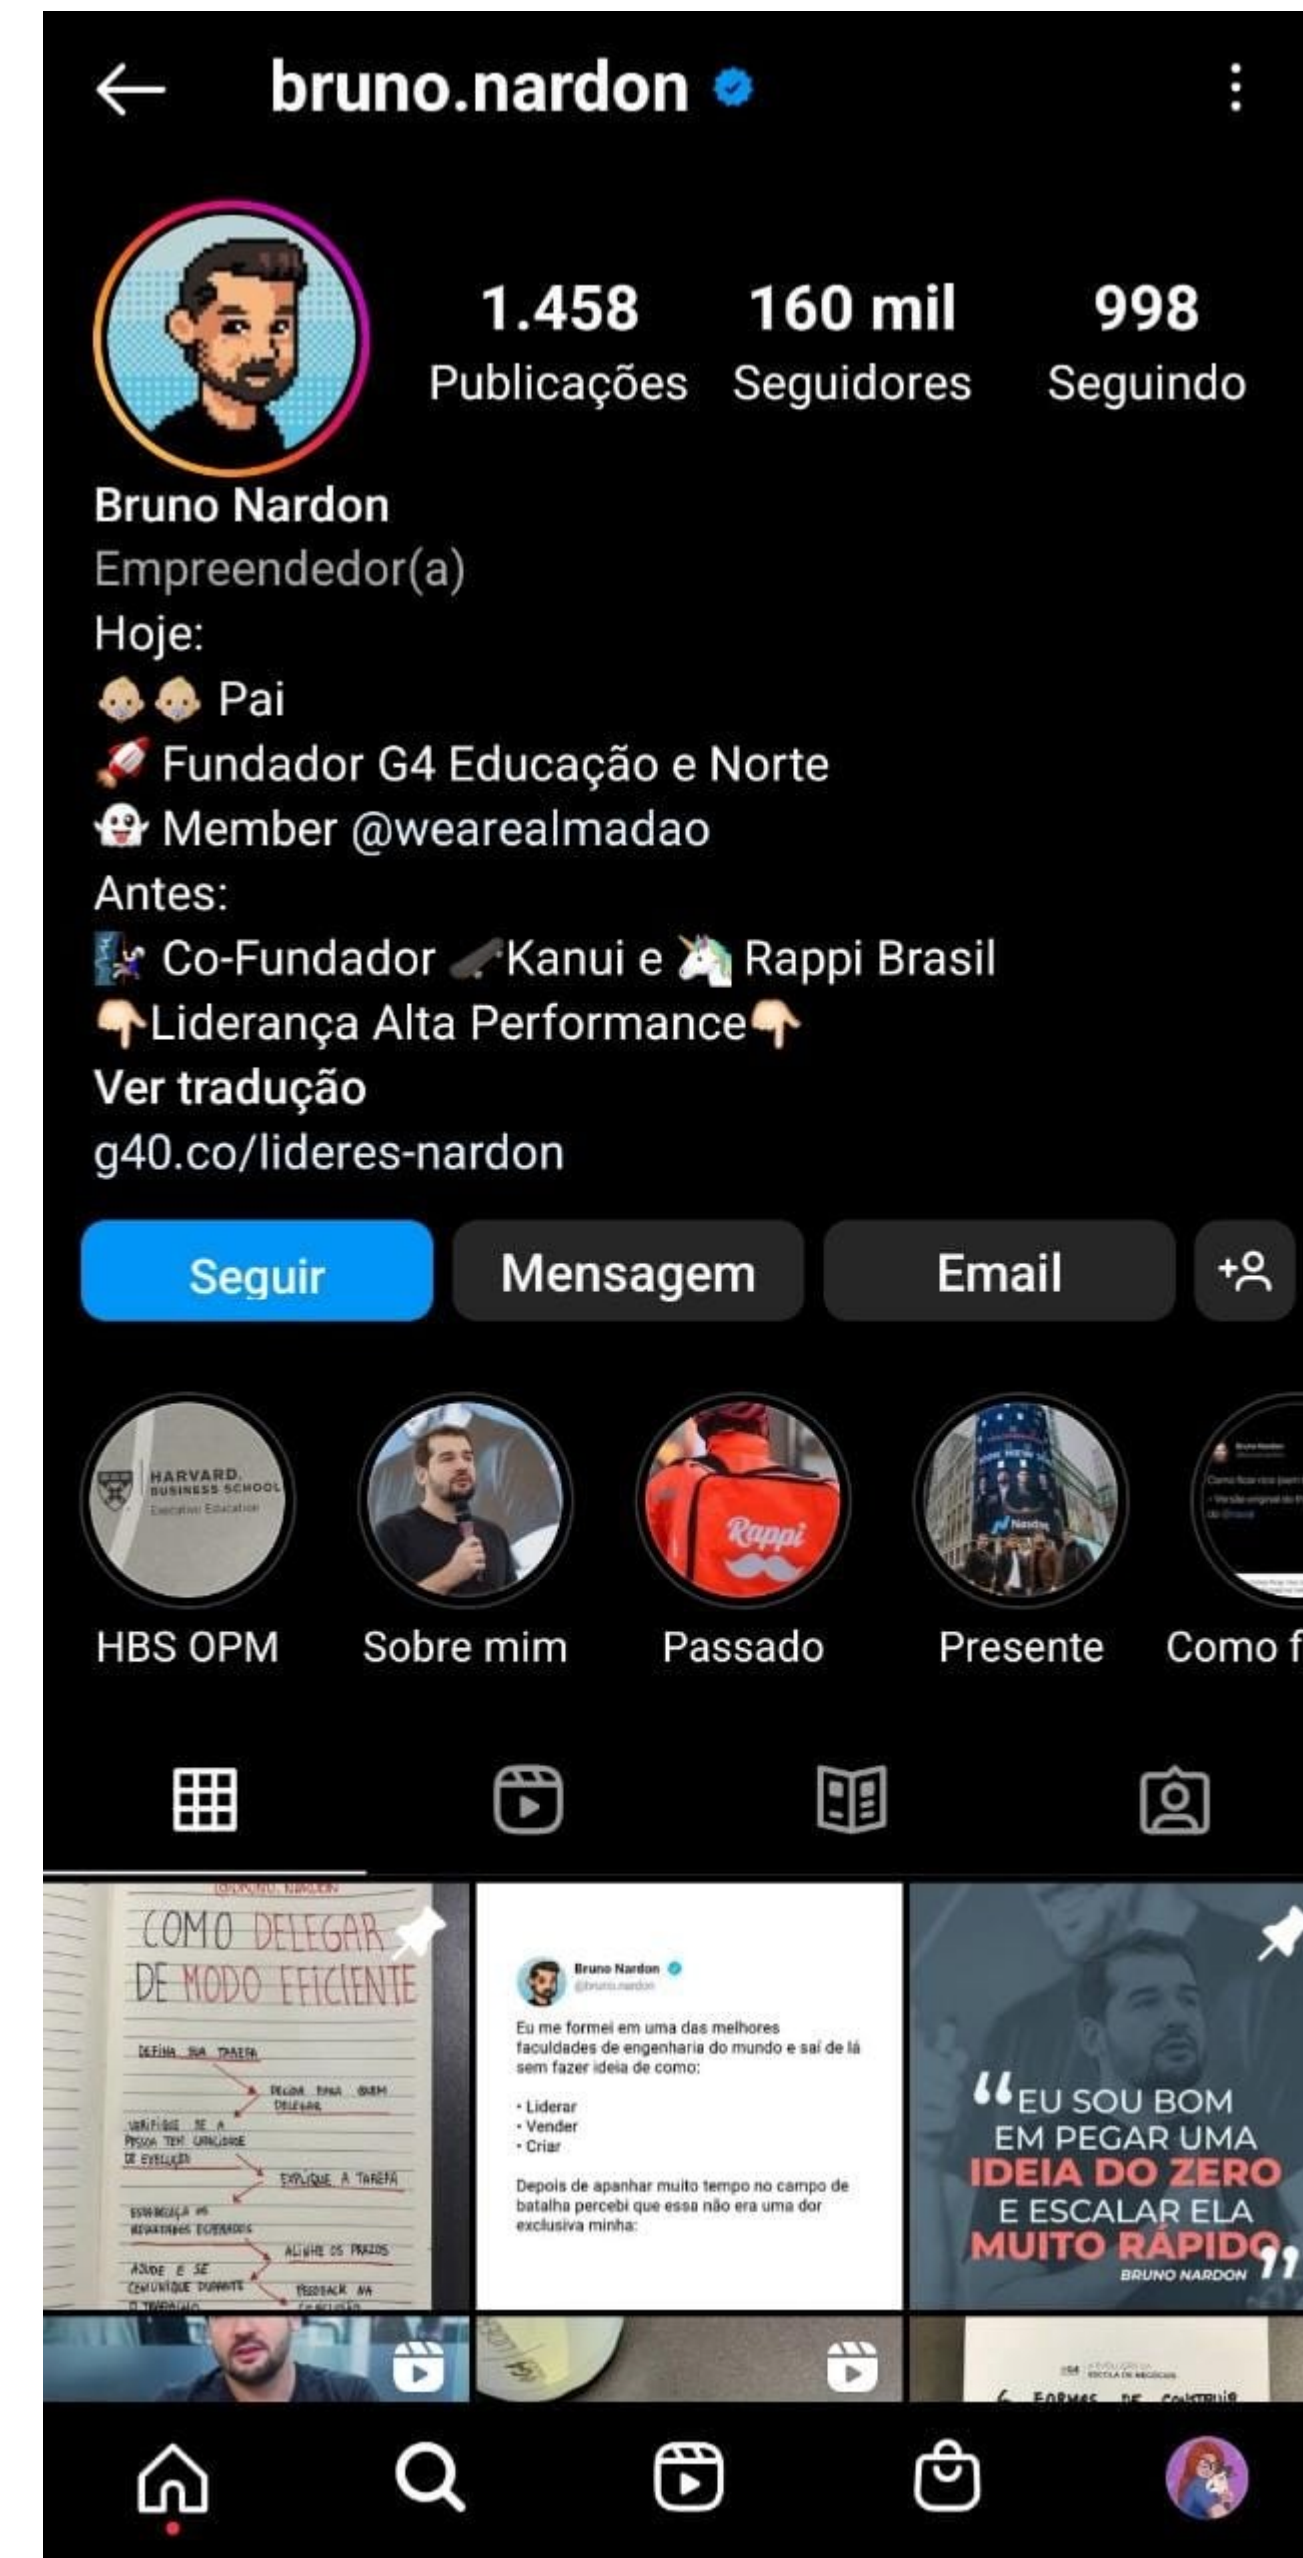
bruno.nardon

1.458 Publicações
160 mil Seguidores
998 Seguindo

Bruno Nardon
Empreendedor(a)
Hoje:
👶👶 Pai
🚀 Fundador G4 Educação e Norte
👻 Member @wearealmadao
Antes:
Co-Fundador 🛹Kanui e 🦄 Rappi Brasil
👇Liderança Alta Performance👇
Ver tradução
g40.co/lideres-nardon

Seguir
Mensagem
Email

HARVARD BUSINESS SCHOOL Executive Education
HBS OPM
Sobre mim
Rappi
Passado
Nasdaq
Presente
Como f

COMO DELEGAR DE MODO EFICIENTE
DEFINA SUA TAREFA
DECIDA PARA QUEM DELEGAR
VERIFIQUE SE A PESSOA TEM CAPACIDADE DE EXECUÇÃO
EXPLIQUE A TAREFA
ESTABELEÇA OS RESULTADOS ESPERADOS
ALINHE OS PRAZOS
AJUDE E SE COMUNIQUE DURANTE O TRABALHO
FEEDBACK NA CONCLUSÃO

Bruno Nardon
@bruno.nardon
Eu me formei em uma das melhores faculdades de engenharia do mundo e saí de lá sem fazer ideia de como:
• Liderar
• Vender
• Criar
Depois de apanhar muito tempo no campo de batalha percebi que essa não era uma dor exclusiva minha:

"EU SOU BOM EM PEGAR UMA IDEIA DO ZERO E ESCALAR ELA MUITO RÁPIDO"
BRUNO NARDON

FORMAS DE CONSTRUIR